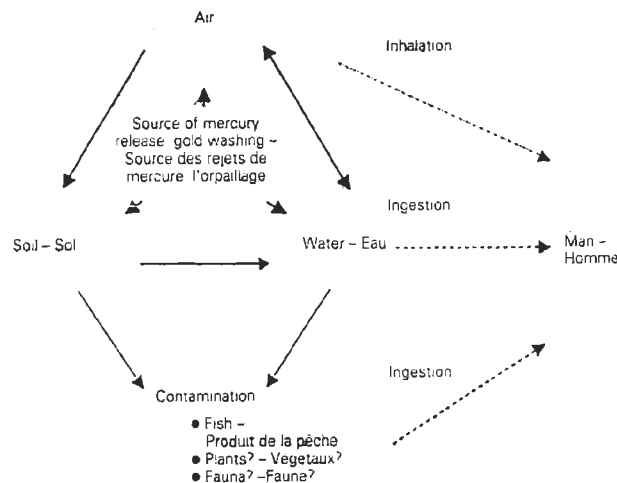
Air

Inhalation

Source of mercury release gold washing – Source des rejets de mercure l'orpaillage

Ingestion

Soil – Sol

Water – Eau

Man – Homme

Ingestion

Contamination

• Fish – Produit de la pêche
• Plants? – Vegetaux?
• Fauna? – Faune?